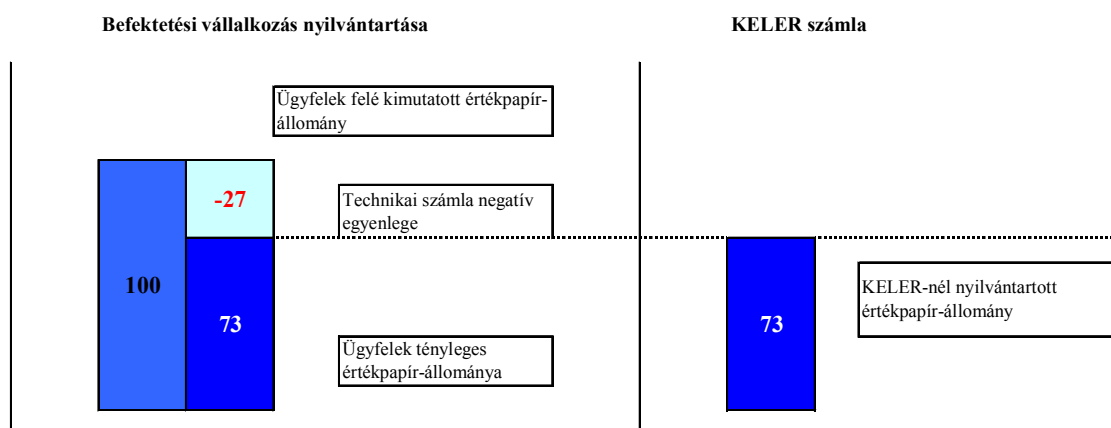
Befektetési vállalkozás nyilvántartása

KELER számla

Ügyfelek felé kimutatott értékpapír-állomány

-27

Technikai számla negatív egyenlege

100

73

Ügyfelek tényleges értékpapír-állománya

73

KELER-nél nyilvántartott értékpapír-állomány